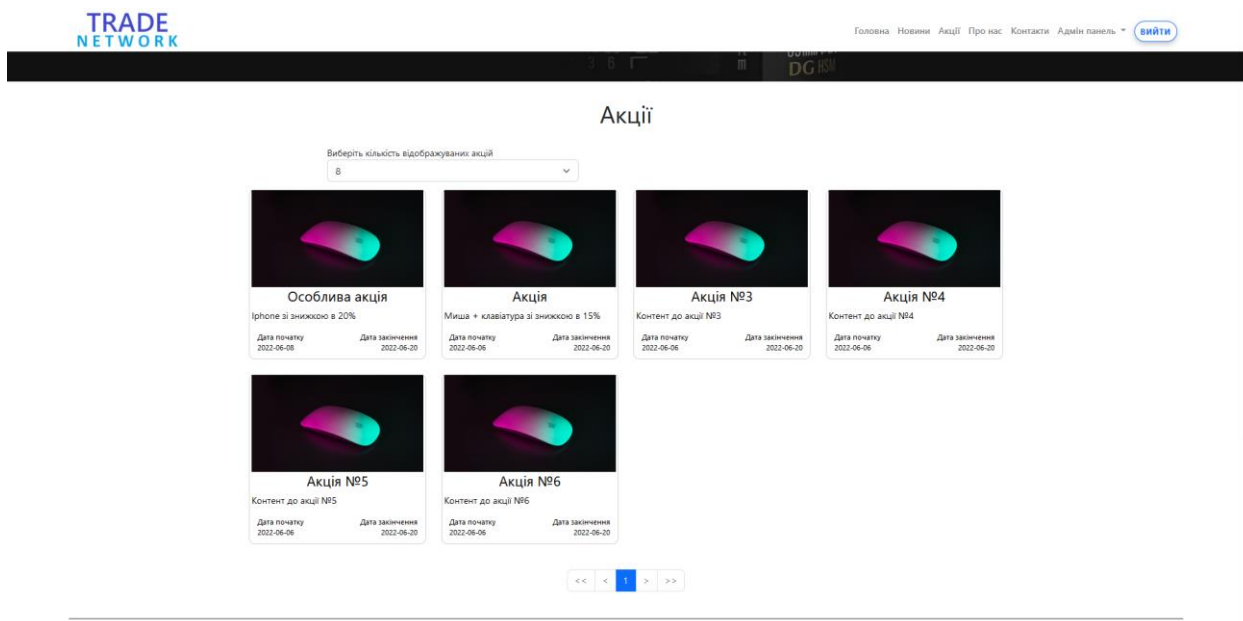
TRADE
NETWORK

Головна Новини Акції Про нас Контакти Адмін панель ▾ ВИЙТИ

Акції

Виберіть кількість відображуваних акцій
8

Особлива акція
Iphone зі знижкою в 20%
Дата початку
2022-06-08
Дата закінчення
2022-06-20

Акція
Миша + клавіатура зі знижкою в 15%
Дата початку
2022-06-06
Дата закінчення
2022-06-20

Акція №3
Контент до акції №3
Дата початку
2022-06-06
Дата закінчення
2022-06-20

Акція №4
Контент до акції №4
Дата початку
2022-06-06
Дата закінчення
2022-06-20

Акція №5
Контент до акції №5
Дата початку
2022-06-06
Дата закінчення
2022-06-20

Акція №6
Контент до акції №6
Дата початку
2022-06-06
Дата закінчення
2022-06-20

<< < 1 > >>